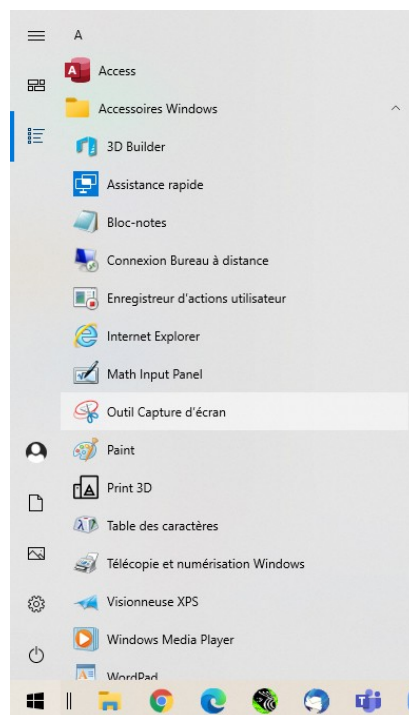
A

Access

Accessoires Windows

3D Builder

Assistance rapide

Bloc-notes

Connexion Bureau à distance

Enregistreur d'actions utilisateur

Internet Explorer

Math Input Panel

Outil Capture d'écran

Paint

Print 3D

Table des caractères

Télécopie et numérisation Windows

Visionneuse XPS

Windows Media Player

WordPad